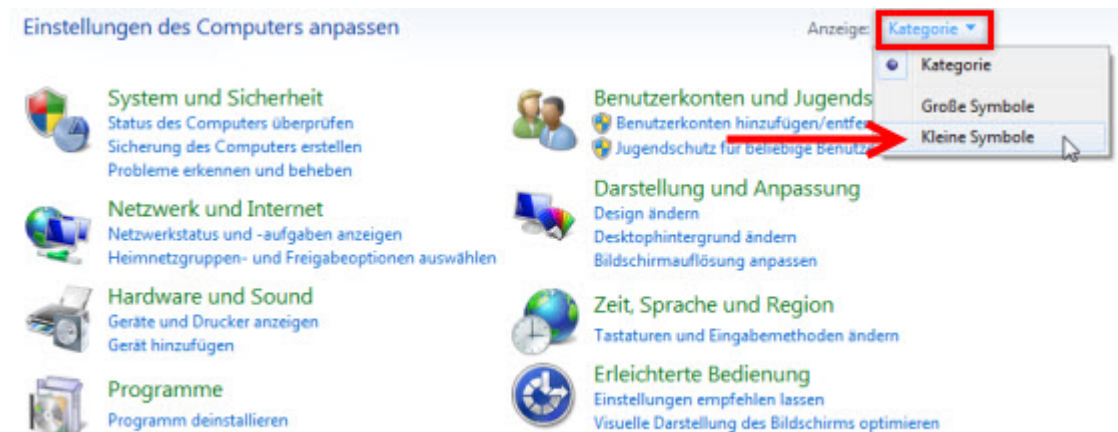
Einstellungen des Computers anpassen

Anzeige: Kategorie ▾

Kategorie
Große Symbole
Kleine Symbole

System und Sicherheit
Status des Computers überprüfen
Sicherung des Computers erstellen
Probleme erkennen und beheben

Netzwerk und Internet
Netzwerkstatus und -aufgaben anzeigen
Heimnetzgruppen- und Freigabeoptionen auswählen

Hardware und Sound
Geräte und Drucker anzeigen
Gerät hinzufügen

Programme
Programm deinstallieren

Benutzerkonten und Jugends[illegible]
Benutzerkonten hinzufügen/entfe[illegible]
Jugendschutz für beliebige Benutz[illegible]

Darstellung und Anpassung
Design ändern
Desktophintergrund ändern
Bildschirmauflösung anpassen

Zeit, Sprache und Region
Tastaturen und Eingabemethoden ändern

Erleichterte Bedienung
Einstellungen empfehlen lassen
Visuelle Darstellung des Bildschirms optimieren